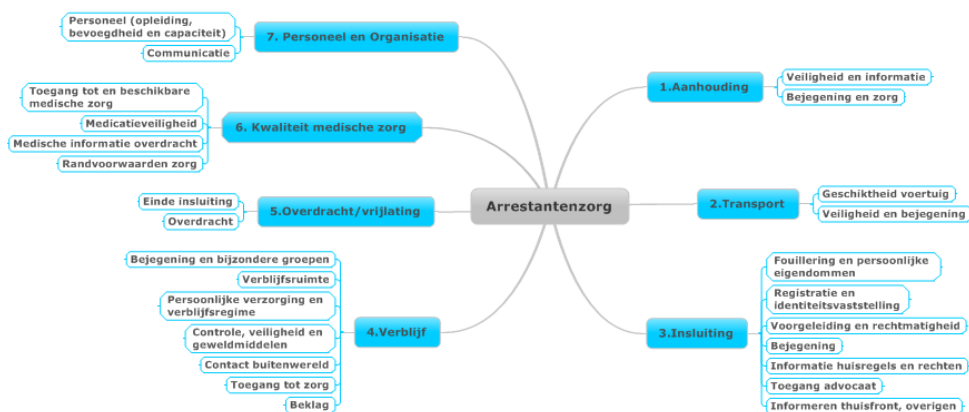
Arrestantenzorg

1.Aanhouding
Veiligheid en informatie
Bejegening en zorg

2.Transport
Geschiktheid voertuig
Veiligheid en bejegening

3.Insluiting
Fouillering en persoonlijke eigendommen
Registratie en identiteitsvaststelling
Voorgeleiding en rechtmatigheid
Bejegening
Informatie huisregels en rechten
Toegang advocaat
Informeren thuisfront, overigen

4.Verblijf
Bejegening en bijzondere groepen
Verblijfsruimte
Persoonlijke verzorging en verblijfsregime
Controle, veiligheid en geweldmiddelen
Contact buitenwereld
Toegang tot zorg
Beklag

5.Overdracht/vrijlating
Einde insluiting
Overdracht

6. Kwaliteit medische zorg
Toegang tot en beschikbare medische zorg
Medicatieveiligheid
Medische informatie overdracht
Randvoorwaarden zorg

7. Personeel en Organisatie
Personeel (opleiding, bevoegdheid en capaciteit)
Communicatie